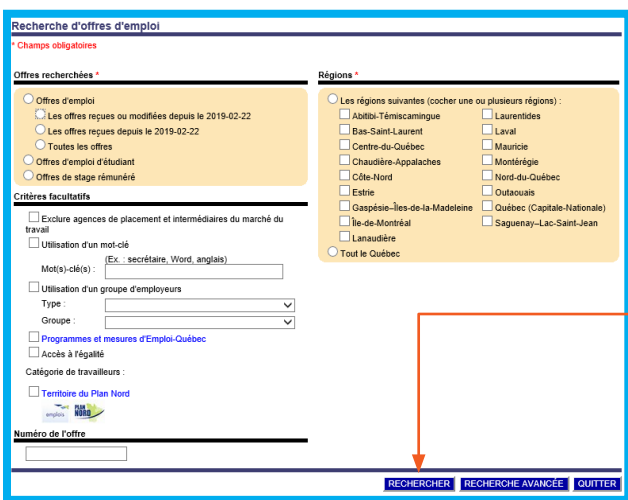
Recherche d'offres d'emploi

* Champs obligatoires

Offres recherchées *

Offres d'emploi

Les offres reçues ou modifiées depuis le 2019-02-22

Les offres reçues depuis le 2019-02-22

Toutes les offres

Offres d'emploi d'étudiant

Offres de stage rémunéré

Critères facultatifs

Exclure agences de placement et intermédiaires du marché du travail

Utilisation d'un mot-clé

(Ex. : secrétaire, Word, anglais)

Mot(s)-clé(s) :

Utilisation d'un groupe d'employeurs

Type :

Groupe :

Programmes et mesures d'Emploi-Québec

Accès à l'égalité

Catégorie de travailleurs :

Territoire du Plan Nord

emplois PLAN NORD

Numéro de l'offre

Régions *

Les régions suivantes (cocher une ou plusieurs régions) :

Abitibi-Témiscamingue

Bas-Saint-Laurent

Centre-du-Québec

Chaudière-Appalaches

Côte-Nord

Estrie

Gaspésie–Îles-de-la-Madeleine

Île-de-Montréal

Lanaudière

Laurentides

Laval

Mauricie

Montérégie

Nord-du-Québec

Outaouais

Québec (Capitale-Nationale)

Saguenay–Lac-Saint-Jean

Tout le Québec

RECHERCHER RECHERCHE AVANCÉE QUITTER